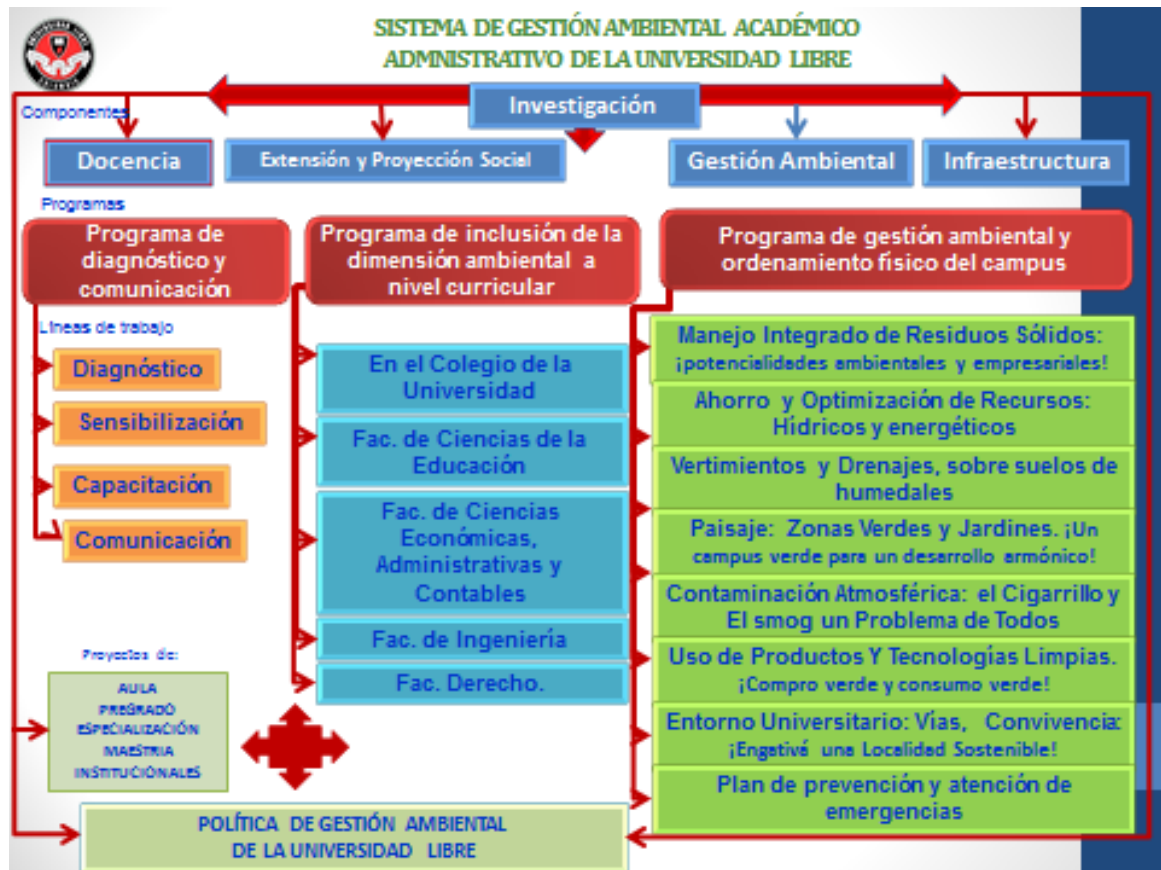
SISTEMA DE GESTIÓN AMBIENTAL ACADÉMICO
ADMNISTRATIVO DE LA UNIVERSIDAD LIBRE

Investigación

Componentes

Docencia

Extensión y Proyección Social

Gestión Ambiental

Infraestructura

Programas

Programa de diagnóstico y comunicación

Programa de inclusión de la dimensión ambiental a nivel curricular

Programa de gestión ambiental y ordenamiento físico del campus

Líneas de trabajo

Diagnóstico

Sensibilización

Capacitación

Comunicación

En el Colegio de la Universidad

Fac. de Ciencias de la Educación

Fac. de Ciencias Económicas, Administrativas y Contables

Fac. de Ingeniería

Fac. Derecho.

Manejo Integrado de Residuos Sólidos: ¡potencialidades ambientales y empresariales!

Ahorro y Optimización de Recursos: Hídricos y energéticos

Vertimientos y Drenajes, sobre suelos de humedales

Paisaje: Zonas Verdes y Jardines. ¡Un campus verde para un desarrollo armónico!

Contaminación Atmosférica: el Cigarrillo y El smog un Problema de Todos

Uso de Productos Y Tecnologías Limpias. ¡Compro verde y consumo verde!

Entorno Universitario: Vías, Convivencia: ¡Engativá una Localidad Sostenible!

Plan de prevención y atención de emergencias

Proyectos de:

AULA
PREGRADO
ESPECIALIZACIÓN
MAESTRIA
INSTITUCIONALES

POLÍTICA DE GESTIÓN AMBIENTAL DE LA UNIVERSIDAD LIBRE